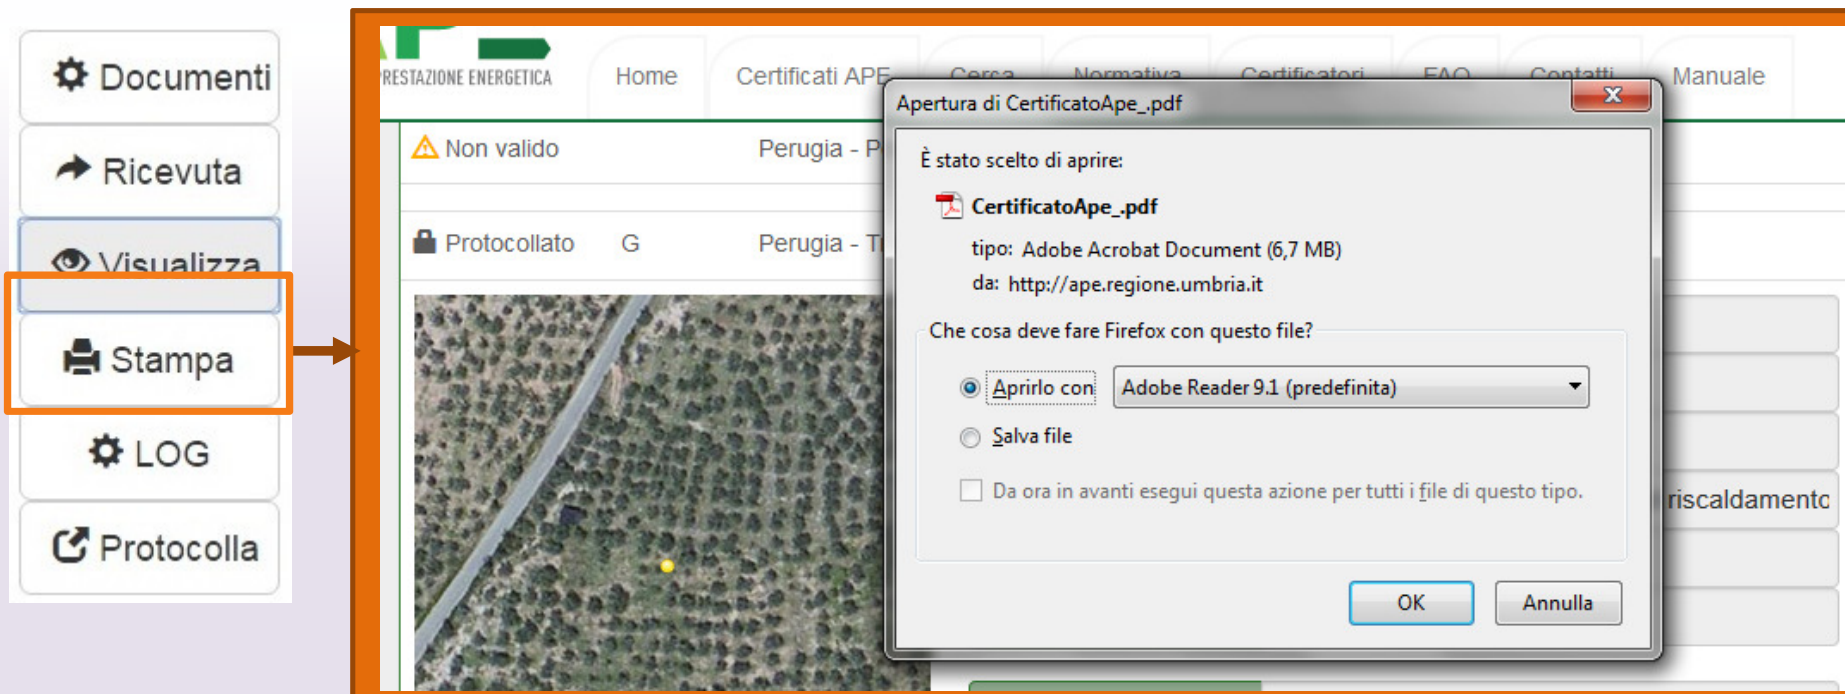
Documenti

Ricevuta

Visualizza

Stampa

LOG

Protocolla

RESTAZIONE ENERGETICA

Home

Certificati APE

Cerca

Normativa

Certificatori

FAQ

Contatti

Manuale

Non valido

Perugia - P

Protocollato G

Perugia - T

riscaldamento

Apertura di CertificatoApe_.pdf

È stato scelto di aprire:

CertificatoApe_.pdf

tipo: Adobe Acrobat Document (6,7 MB)

da: http://ape.regione.umbria.it

Che cosa deve fare Firefox con questo file?

Aprirlo con Adobe Reader 9.1 (predefinita)

Salva file

Da ora in avanti esegui questa azione per tutti i file di questo tipo.

OK

Annulla